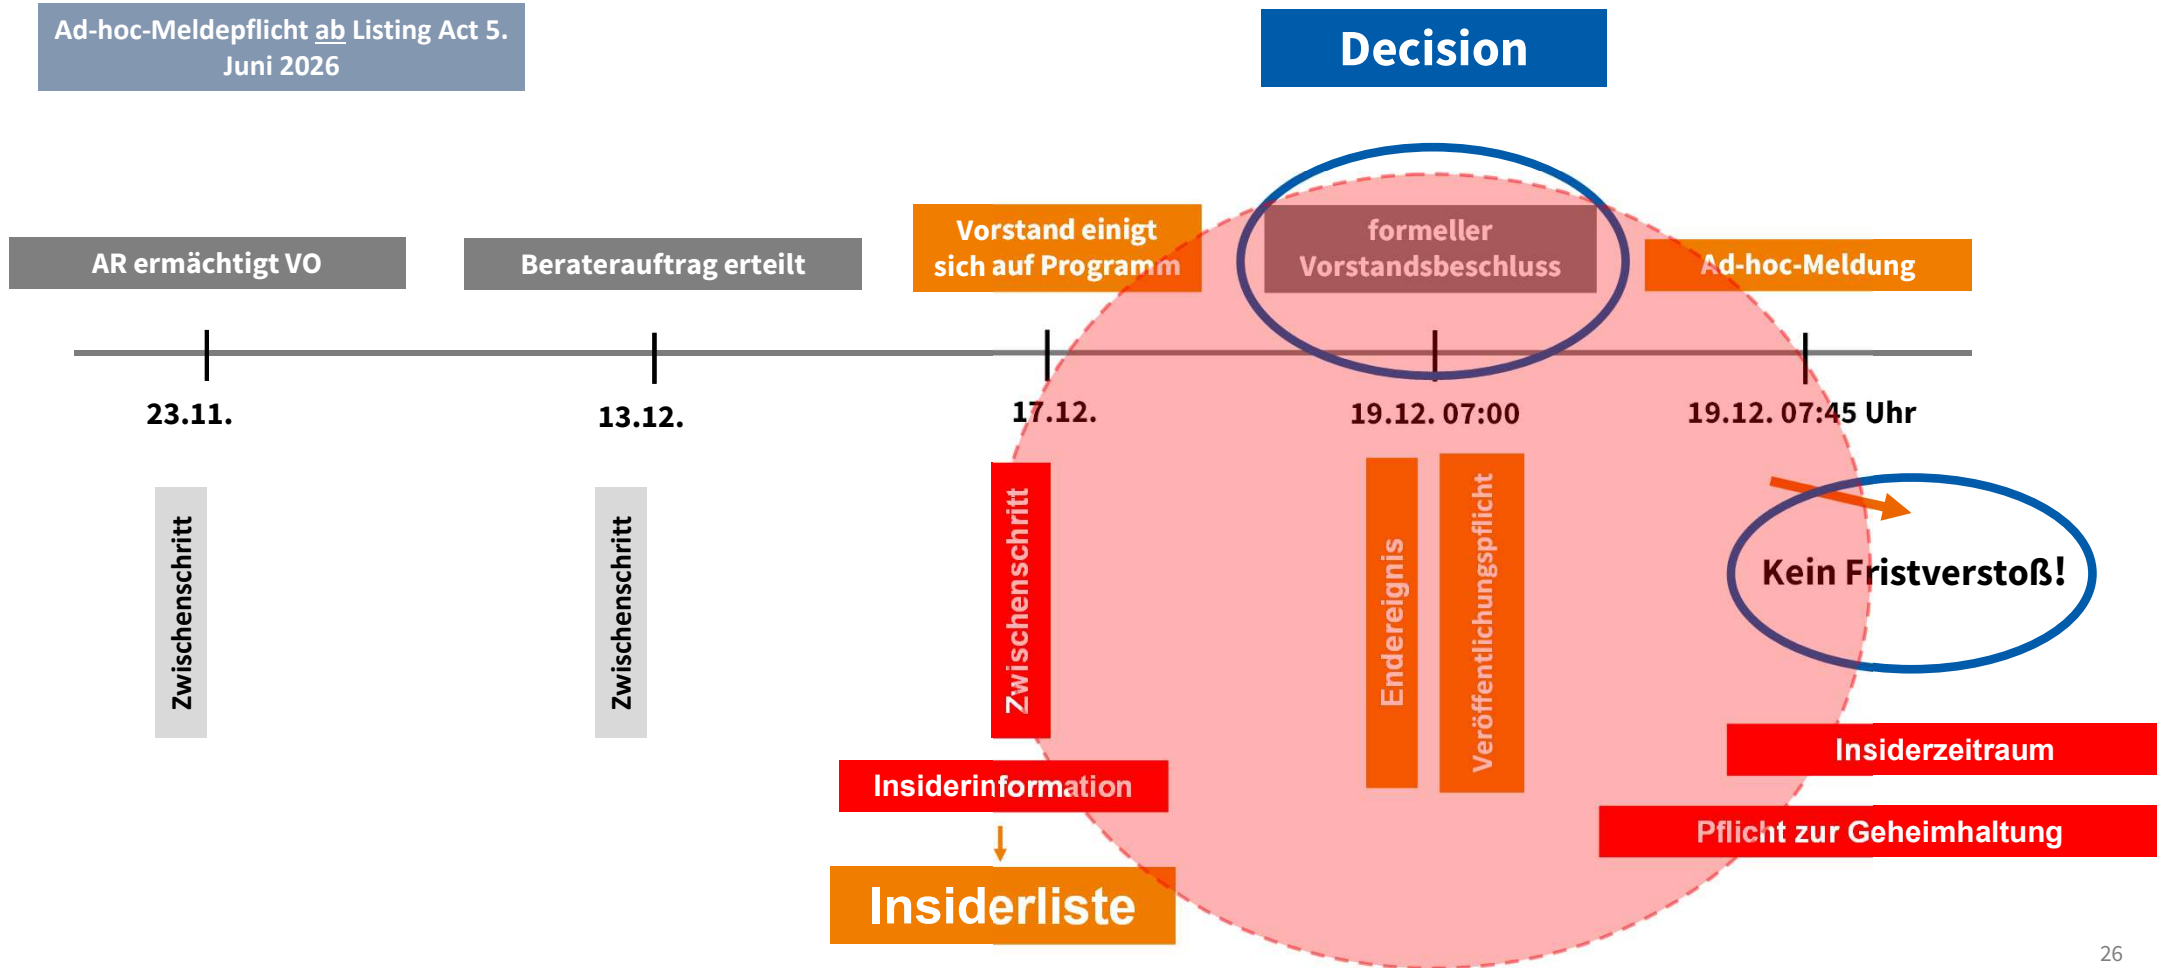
Ad-hoc-Meldepflicht ab Listing Act 5. Juni 2026

Decision

AR ermächtigt VO

Beraterauftrag erteilt

Vorstand einigt sich auf Programm

formeller Vorstandsbeschluss

Ad-hoc-Meldung

23.11.

13.12.

17.12.

19.12. 07:00

19.12. 07:45 Uhr

Zwischenschritt

Zwischenschritt

Zwischenschritt

Endereignis

Veröffentlichungspflicht

Kein Fristverstoß!

Insiderzeitraum

Insiderinformation

Pflicht zur Geheimhaltung

Insiderliste

26